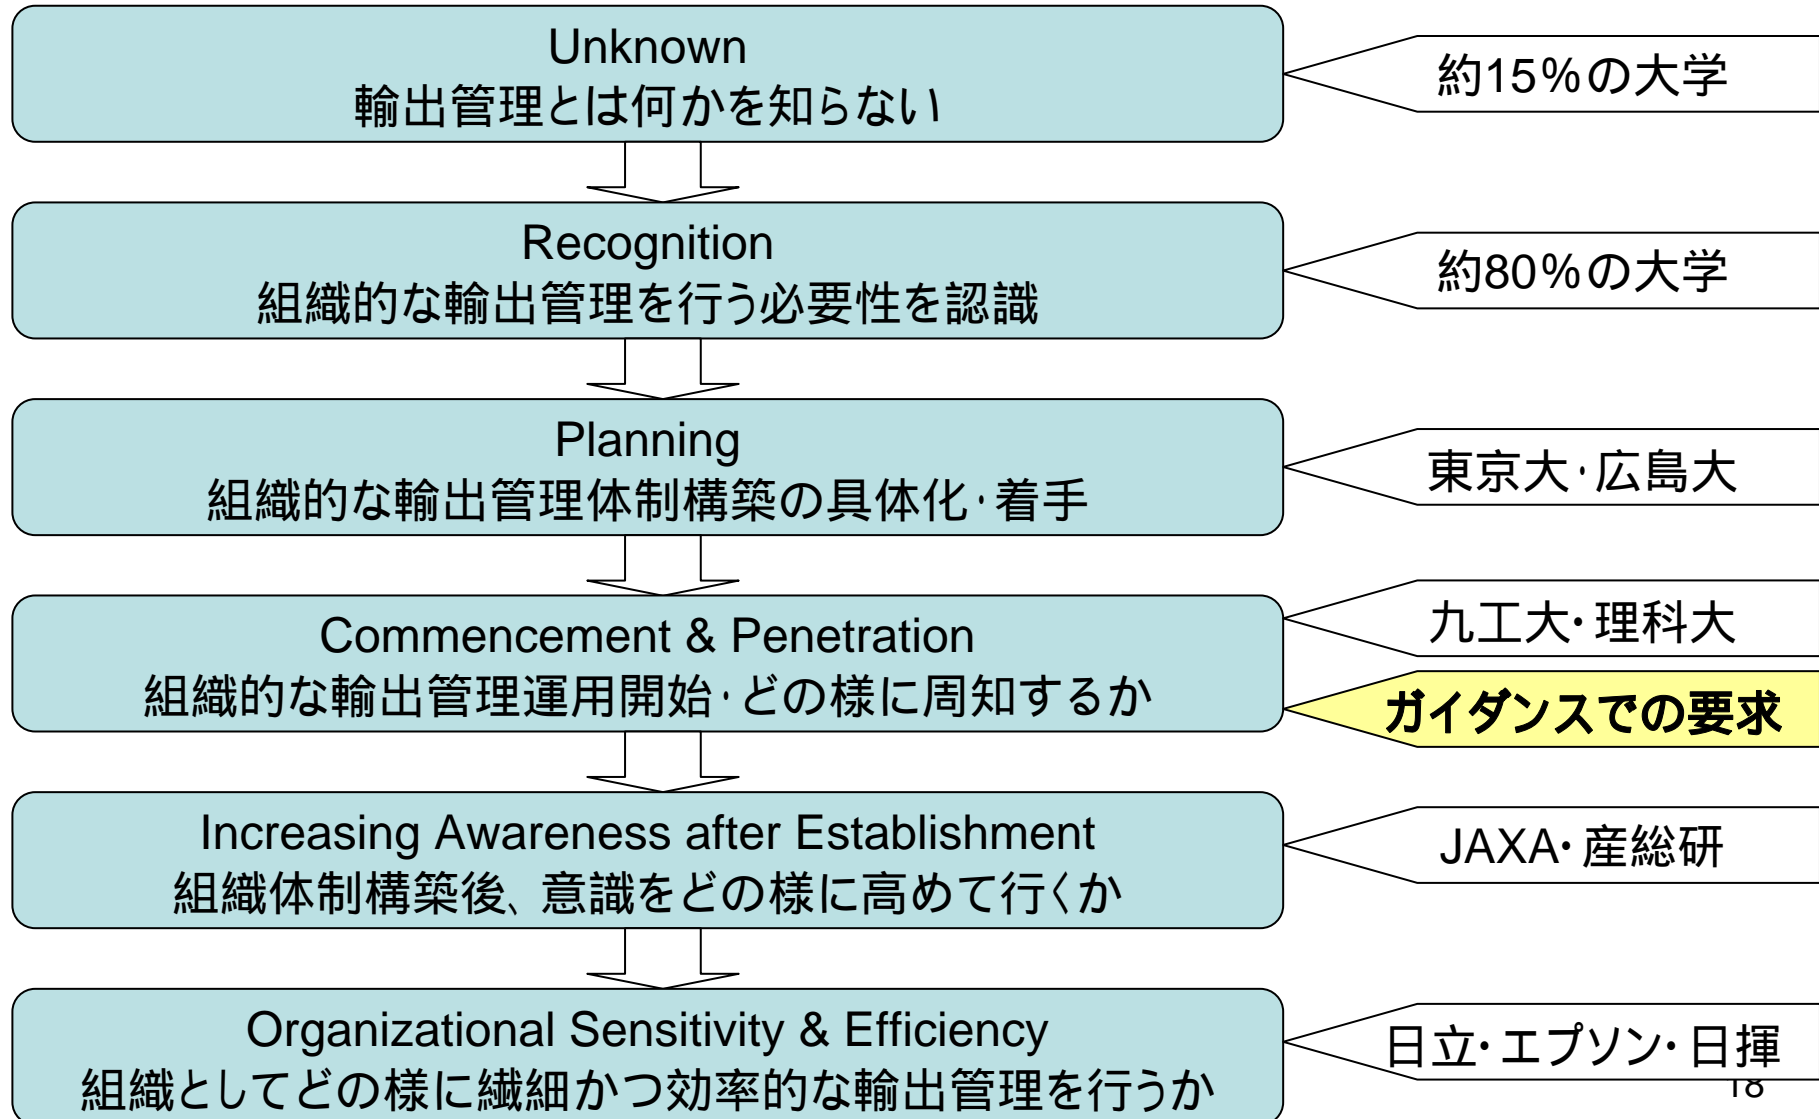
Unknown
輸出管理とは何かを知らない

約15%の大学

Recognition
組織的な輸出管理を行う必要性を認識

約80%の大学

Planning
組織的な輸出管理体制構築の具体化･着手

東京大･広島大

Commencement & Penetration
組織的な輸出管理運用開始･どの様に周知するか

九工大･理科大

ガイダンスでの要求

Increasing Awareness after Establishment
組織体制構築後、意識をどの様に高めて行くか

JAXA･産総研

Organizational Sensitivity & Efficiency
組織としてどの様に繊細かつ効率的な輸出管理を行うか

日立･エプソン･日揮

18